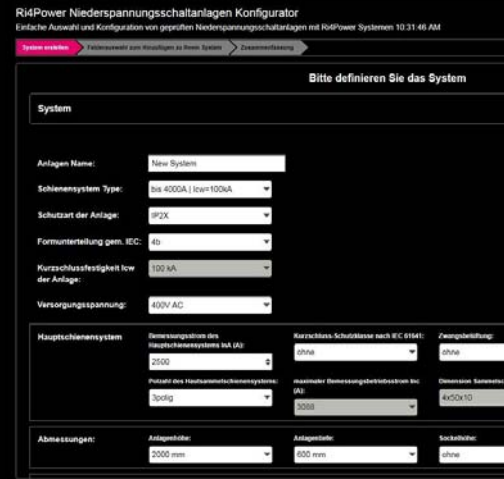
Ri4Power Niederspannungsschaltanlagen Konfigurator

Einfache Auswahl und Konfiguration von geprüften Niederspannungsschaltanlagen mit Ri4Power Systemen 10:31:46 AM

System erstellen | Felderauswahl zum Hinzufügen zu Ihrem System | Zusammenfassung

Bitte definieren Sie das System

System

Anlagen Name: New System

Schienensystem Type: bis 4000A | Icw=100kA

Schutzart der Anlage: IP2X

Formunterteilung gem. IEC: 4b

Kurzschlussfestigkeit Icw der Anlage: 100 kA

Versorgungsspannung: 400V AC

Hauptschienensystem

Bemessungsstrom des Hauptschienensystems InA (A): 2500

Kurzschluss-Schutzklasse nach IEC 61641: ohne

Zwangsbelüftung: ohne

Polzahl des Hautsammelschienensystems: 3polig

maximaler Bemessungsbetriebsstrom Inc (A): 3008

Dimension Sammelsc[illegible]: 4x50x10

Abmessungen:

Anlagenhöhe: 2000 mm

Anlagentiefe: 600 mm

Sockelhöhe: ohne